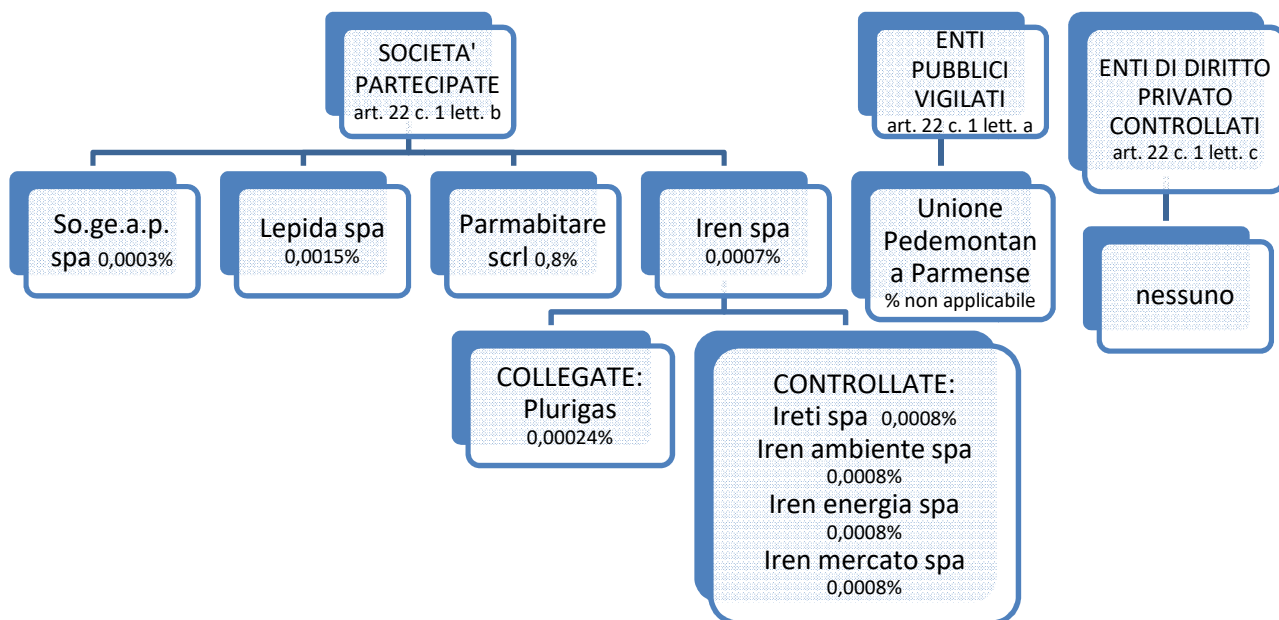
SOCIETA' PARTECIPATE
art. 22 c. 1 lett. b

So.ge.a.p. spa 0,0003%

Lepida spa
0,0015%

Parmabitare scrl 0,8%

Iren spa
0,0007%

COLLEGATE:
Plurigas
0,00024%

CONTROLLATE:
Ireti spa 0,0008%
Iren ambiente spa
0,0008%
Iren energia spa
0,0008%
Iren mercato spa
0,0008%

ENTI PUBBLICI VIGILATI
art. 22 c. 1 lett. a

Unione Pedemontana Parmense
% non applicabile

ENTI DI DIRITTO PRIVATO CONTROLLATI
art. 22 c. 1 lett. c

nessuno